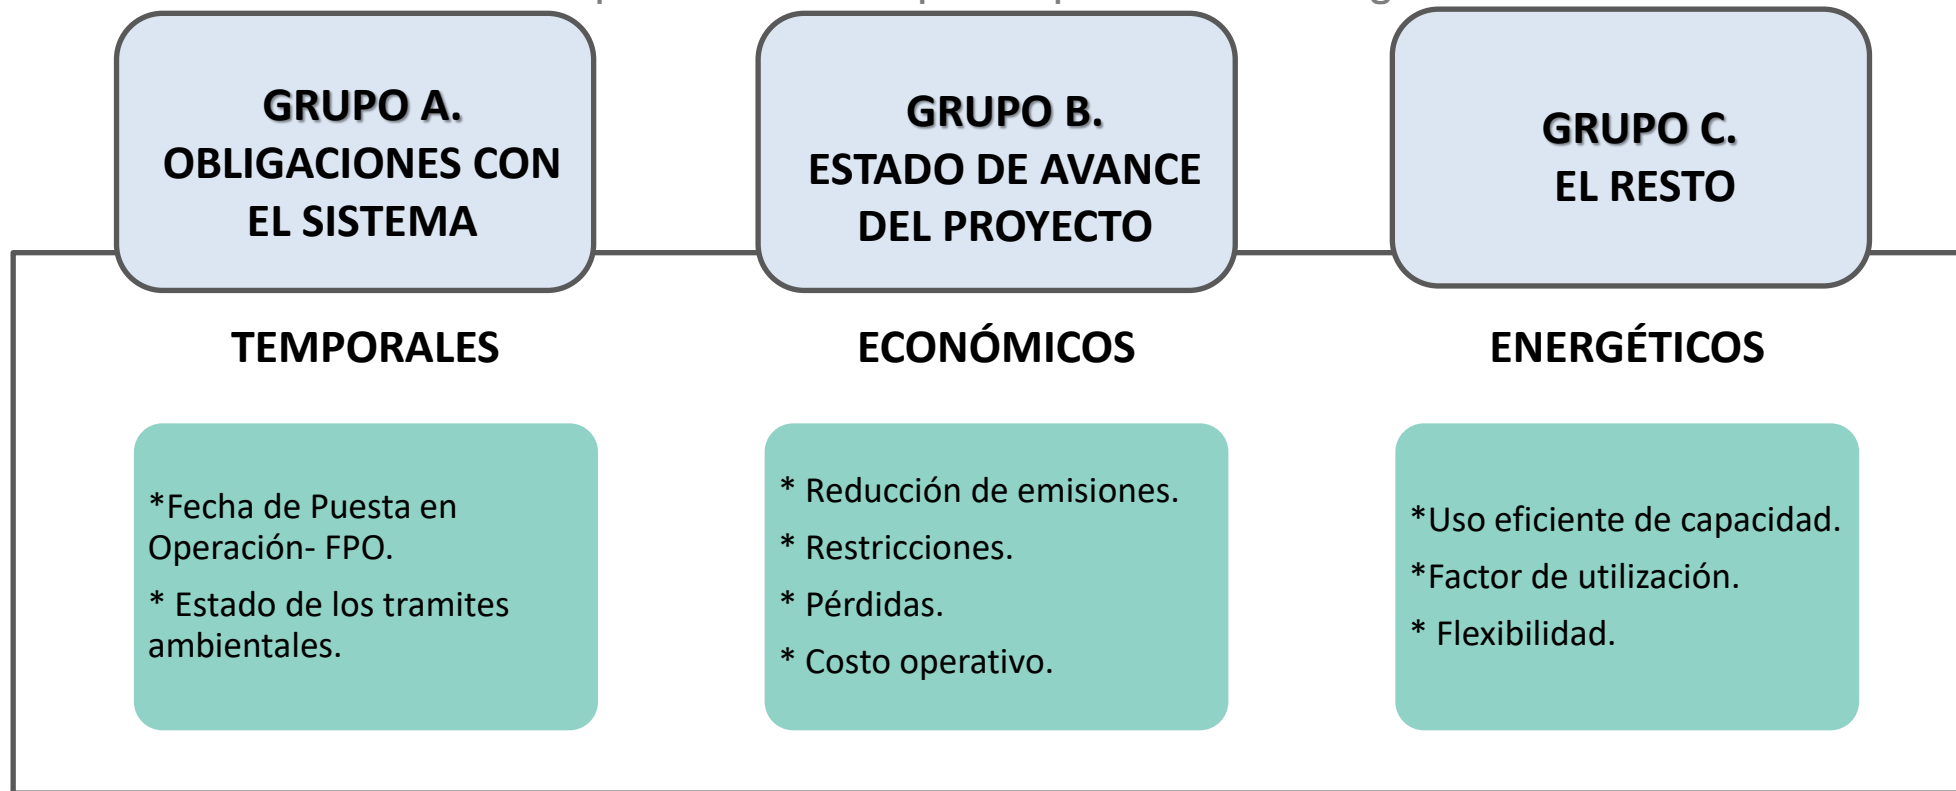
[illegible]

GRUPO A.
OBLIGACIONES CON EL SISTEMA

GRUPO B.
ESTADO DE AVANCE DEL PROYECTO

GRUPO C.
EL RESTO

TEMPORALES

*Fecha de Puesta en Operación- FPO.

* Estado de los tramites ambientales.

ECONÓMICOS

* Reducción de emisiones.

* Restricciones.

* Pérdidas.

* Costo operativo.

ENERGÉTICOS

*Uso eficiente de capacidad.

*Factor de utilización.

* Flexibilidad.